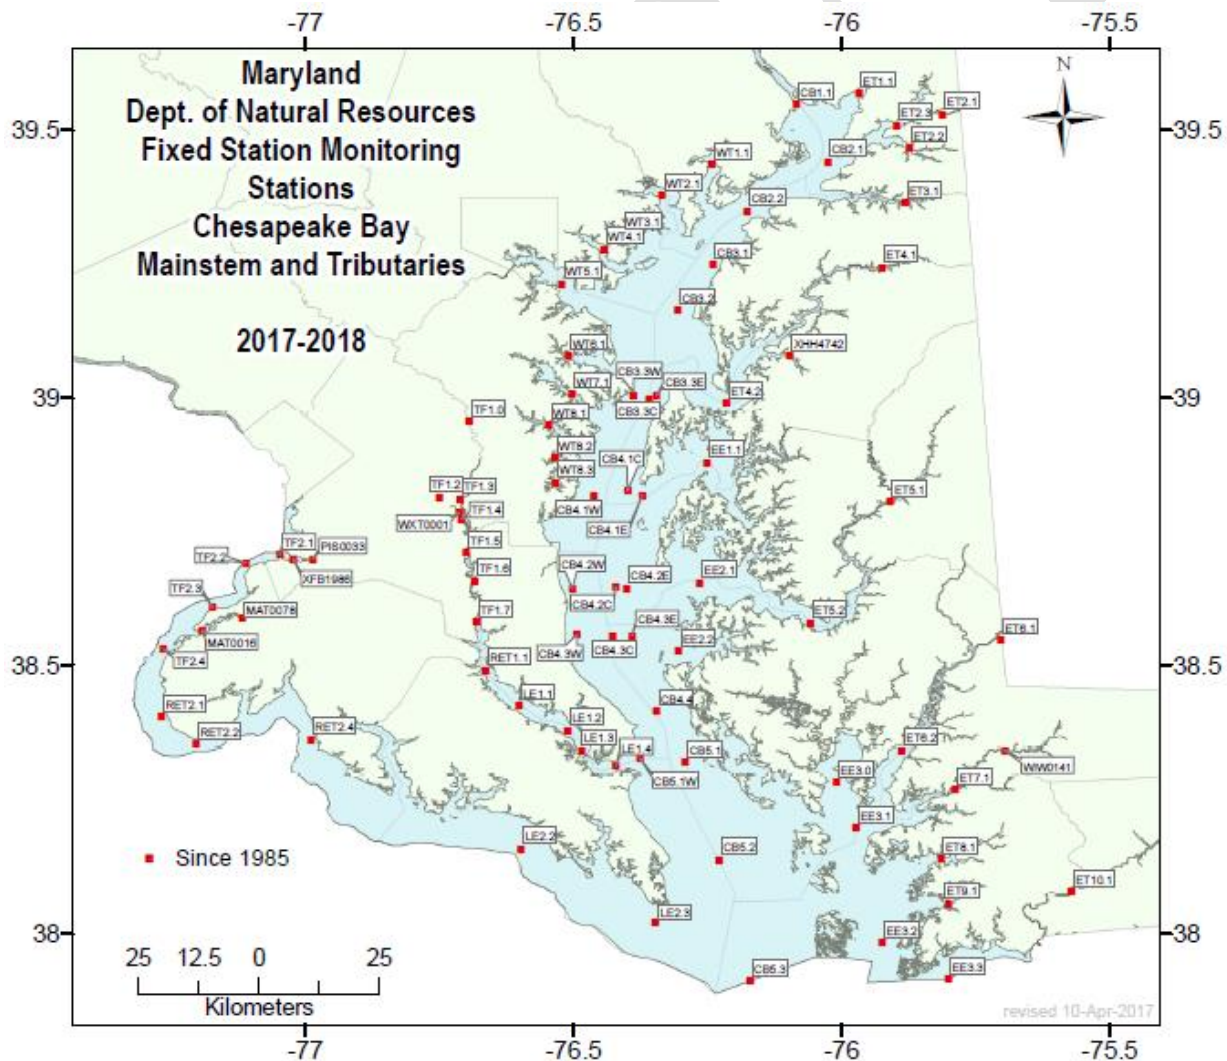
-77 -76.5 -76 -75.5

Maryland
Dept. of Natural Resources
Fixed Station Monitoring
Stations
Chesapeake Bay
Mainstem and Tributaries

2017-2018

N

39.5
39
38.5
38

39.5
39
38.5
38

CB1.1 ET1.1 ET2.3 ET2.1 ET2.2 CB2.1 WT1.1 WT2.1 CB2.2 ET3.1 WT3.1 WT4.1 CB3.1 ET4.1 WT5.1 CB3.2 XHH4742 WT6.1 CB3.3W CB3.3E WT7.1 CB3.3C ET4.2 TF1.0 WT8.1 EE1.1 WT8.2 WT8.3 CB4.1C TF1.2 TF1.3 CB4.1W ET5.1 TF1.4 WXT0001 CB4.1E TF2.1 PIS0033 TF1.5 TF2.2 XFB1986 TF1.6 CB4.2W CB4.2E EE2.1 TF2.3 MAT0078 CB4.2C TF1.7 ET5.2 CB4.3E ET6.1 MAT0016 CB4.3W CB4.3C EE2.2 TF2.4 RET1.1 LE1.1 CB4.4 RET2.1 LE1.2 RET2.2 RET2.4 LE1.3 LE1.4 CB5.1 ET6.2 WIW0141 CB5.1W EE3.0 ET7.1 EE3.1 LE2.2 CB5.2 ET8.1 ET10.1 ET9.1 LE2.3 EE3.2 CB5.3 EE3.3

Since 1985

25 12.5 0 25
Kilometers

revised 10-Apr-2017

-77 -76.5 -76 -75.5